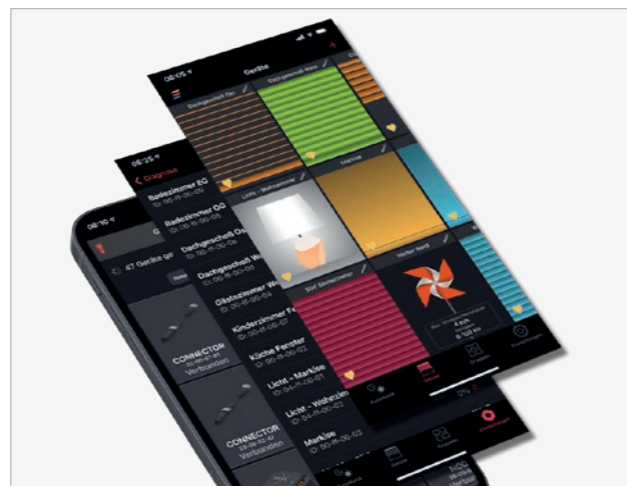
08:05
Geräte
Dachgeschoß Ost
Dachgeschoß West
Licht - Wohnzimmer
Markise
Kinderzimmer
Wetter band
08:25
Diagnose
Badezimmer EG
Badezimmer OG
Dachgeschoß Ost
Dachgeschoß West
Gästezimmer West
Kinderzimmer
Küche Fenster
Licht - Markise
Licht - Wohnzimmer
Markise
08:10
47 Geräte
CONNECTOR
Verbunden
CONNECTOR
Verbunden
Einstellungen